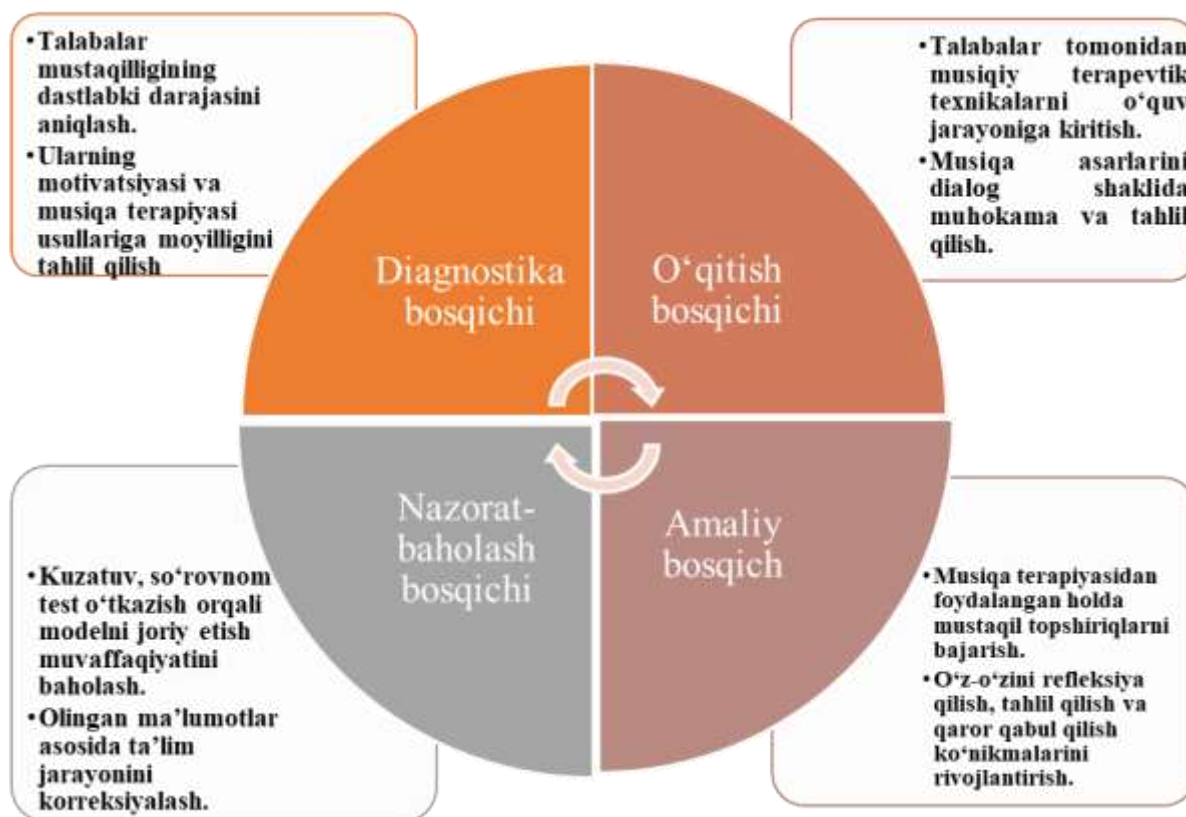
•Talabalar mustaqilligining dastlabki darajasini aniqlash.
•Ularning motivatsiyasi va musiqa terapiyasi usullariga moyilligini tahlil qilish

•Talabalar tomonidan musiqiy terapevtik texnikalarni o'quv jarayoniga kiritish.
•Musiqa asarlarini dialog shaklida muhokama va tahlil qilish.

Diagnostika bosqichi

O'qitish bosqichi

Nazorat-baholash bosqichi

Amaliy bosqich

•Kuzatuv, so'rovnom test o'tkazish orqali modelni joriy etish muvaffaqiyatini baholash.
•Olingan ma'lumotlar asosida ta'lim jarayonini korreksiyalash.

•Musiqa terapiyasidan foydalangan holda mustaqil topshiriqlarni bajarish.
•O'z-o'zini refleksiya qilish, tahlil qilish va qaror qabul qilish ko'nikmalarini rivojlantirish.